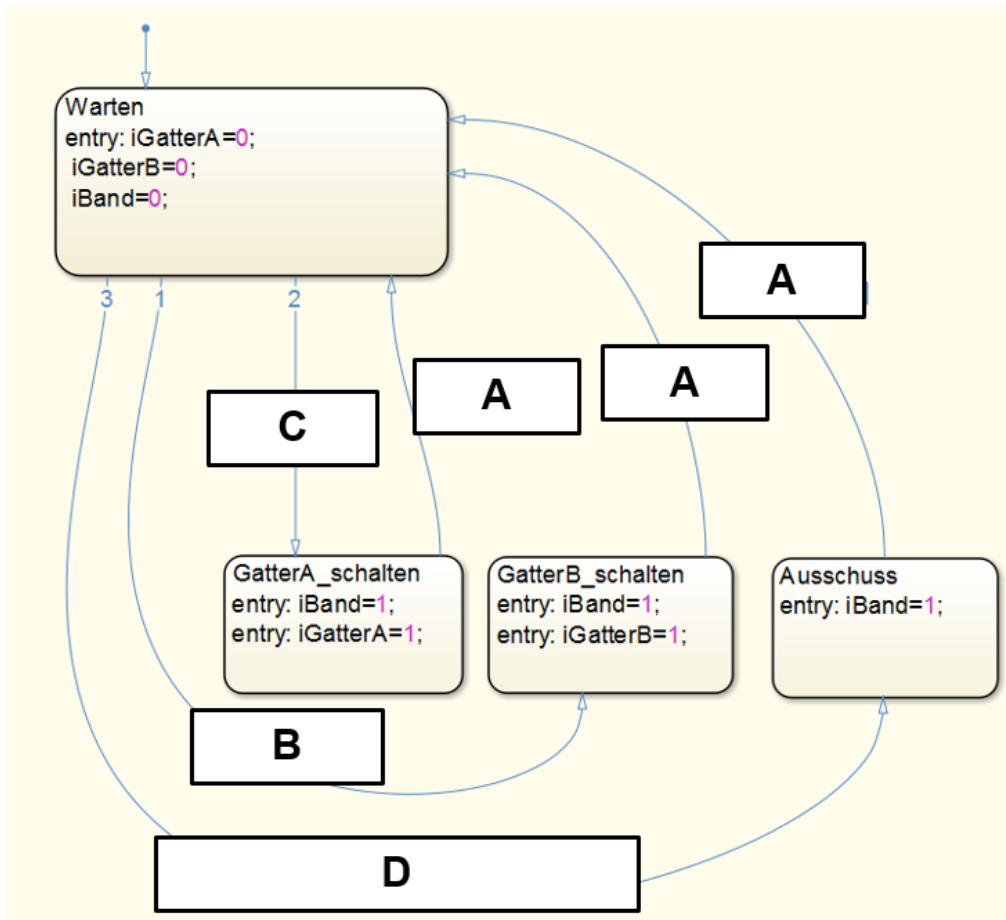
Warten
entry: iGatterA=0;
iGatterB=0;
iBand=0;

3 1 2

A

A

A

C

GatterA_schalten
entry: iBand=1;
entry: iGatterA=1;

GatterB_schalten
entry: iBand=1;
entry: iGatterB=1;

Ausschuss
entry: iBand=1;

B

D